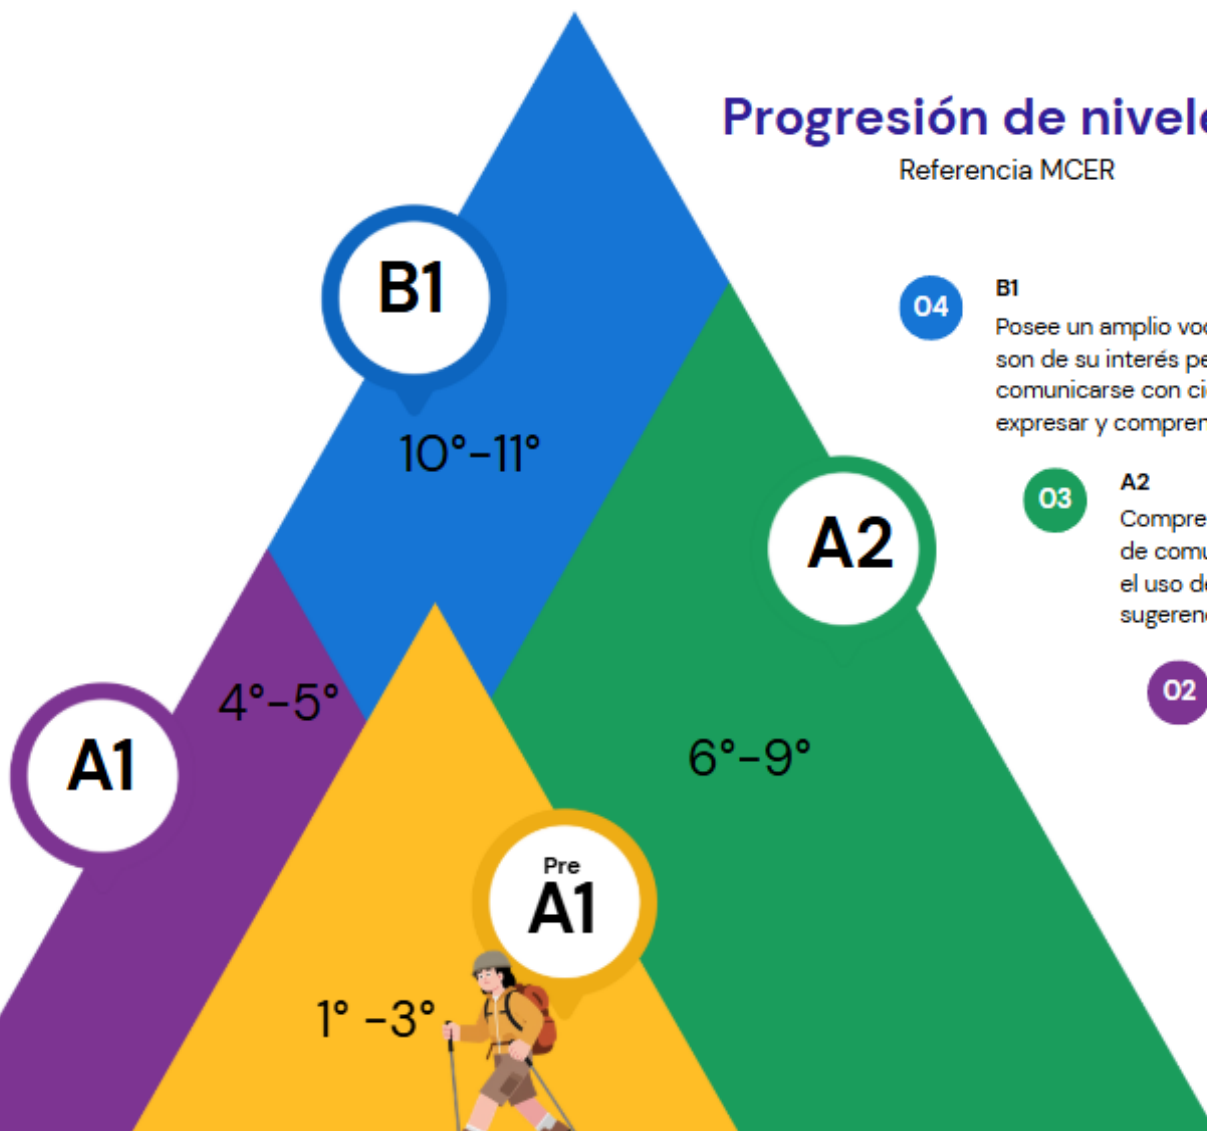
Progresión de nivel

Referencia MCER

B1

10°-11°

04

B1

Posee un amplio voc son de su interés pe comunicarse con ci expresar y compren

A2

03

A2

Compre de comu el uso d sugeren

A1

4°-5°

6°-9°

02

Pre A1

1° -3°